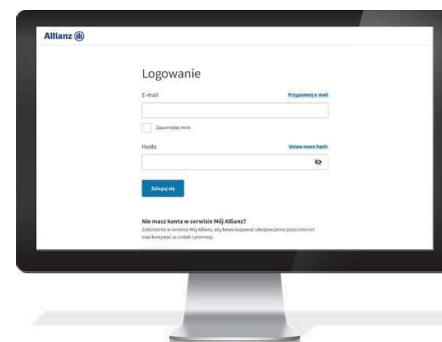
Allianz

Logowanie

E-mail

Przypomnij e-mail

Zapamiętaj mnie

Hasło

Ustaw nowe hasło

Zaloguj się

Nie masz konta w serwisie Mój Allianz?

Załóż konto w serwisie Mój Allianz, aby łatwo kupować ubezpieczenia przez internet oraz korzystać ze zniżek i promocji.